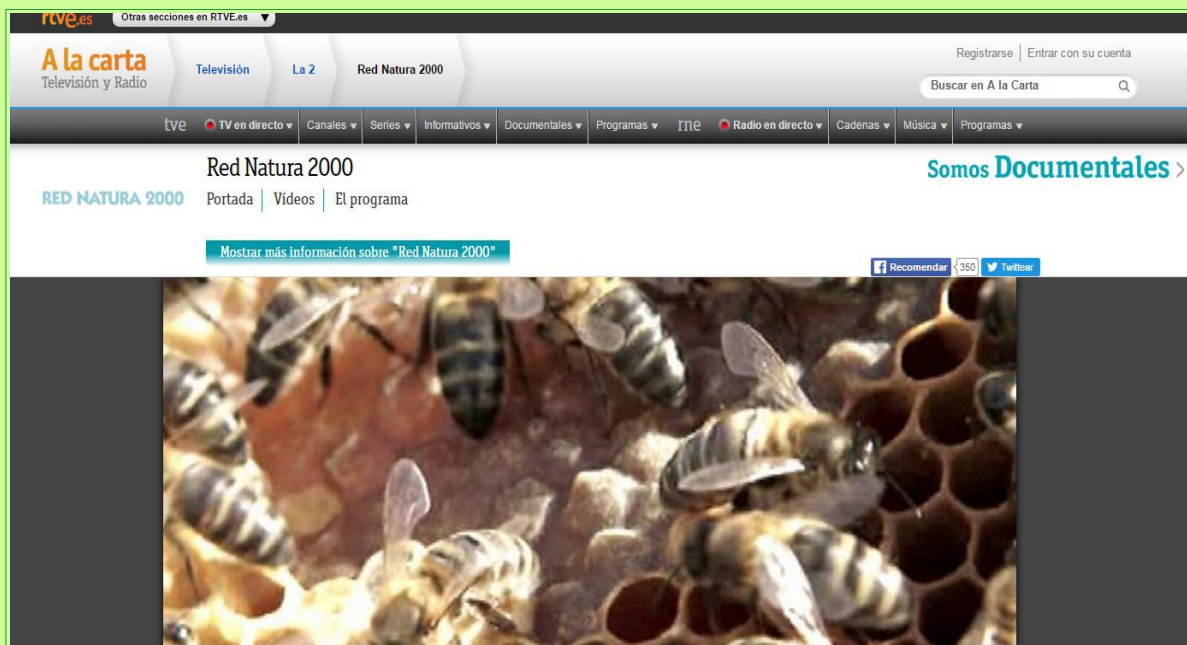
rtve.es Otras secciones en RTVE.es ▼

A la carta
Televisión y Radio

Televisión La 2 Red Natura 2000

Registrarse | Entrar con su cuenta

Buscar en A la Carta

tve TV en directo ▾ Canales ▾ Series ▾ Informativos ▾ Documentales ▾ Programas ▾ rne Radio en directo ▾ Cadenas ▾ Música ▾ Programas ▾

RED NATURA 2000

Red Natura 2000

Portada | Vídeos | El programa

Somos Documentales >

Mostrar más información sobre "Red Natura 2000"

Recomendar 350 Twittear